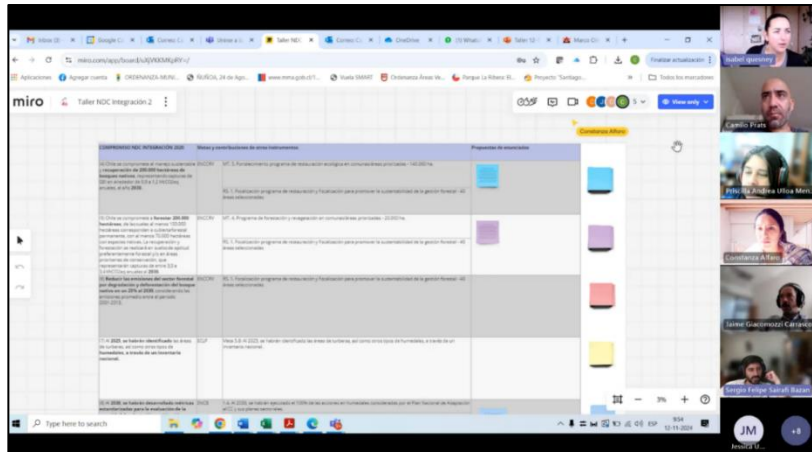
Inbox (8) | Google C | Correo C | Unirse a | Taller NDC | Correo C | OneDrive | (1) What | Taller CE | Marco Cl | +

miro.com/app/board/uXjVKKMQp89=/

Finalizar actualización

Aplicaciones | Agregar cuenta | ORDENANZA MUNI | ÑUÑOA, 24 de Ago | www.mma.gob.cl/1 | Vuela SMART | Ordenanza Áreas Ve | Parque La Ribera (6) | Proyecto "Santiago | Todos los marcadores

miro | Taller NDC Integración 2

View only

Constanza Alfaro

| COMPROMISO NDC INTEGRACIÓN 2020 | Metas y contribuciones de otros instrumentos | | Propuestas de enunciados |
|---|---|---|---|
| I4) Chile se compromete al manejo sustentable y recuperación de 200.000 hectáreas de bosques nativos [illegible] 2030. | ENCCRV | MT. 5. Forestación programa de restauración ecológica en comunidades priorizadas - 140.000 ha. RS. 1. Fiscalización programa de restauración y fiscalización para promover la sustentabilidad de la gestión forestal - 40 áreas seleccionadas. | |
| I5) Chile se compromete a forestar 200.000 hectáreas, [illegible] 2030. | ENCCRV | MT. 4. Programa de forestación y revegetación en comunidades priorizadas - 20.000 ha. RS. 1. Fiscalización programa de restauración y fiscalización para promover la sustentabilidad de la gestión forestal - 40 áreas seleccionadas. | |
| I6) Reducir las emisiones del sector forestal por degradación y deforestación del bosque nativo en un 25% al 2030, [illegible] 2001-2013. | ENCCRV | RS. 1. Fiscalización programa de restauración y fiscalización para promover la sustentabilidad de la gestión forestal - 40 áreas seleccionadas. | |
| I7) A 2025, se habrán identificado las áreas de turberas, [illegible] humedales, a través de un inventario nacional. | ECLP | Meta 3.8: Al 2025, se habrán identificado las áreas de turberas, así como otros tipos de humedales, a través de un inventario nacional. | |
| I8) A 2030, se habrán desarrollado métricas estandarizadas para la evaluación de la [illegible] | ENCCRV | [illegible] | |

Isabel Quesney
Camilo Prats
Priscilla Andrea Ulloa Merc
Constanza Alfaro
Jaime Giacomozzi Carrasco
Sergio Felipe Sarrafi Bazan
JM
Jessica U...
+8

3%

Type here to search

ESP 9:54 12-11-2024